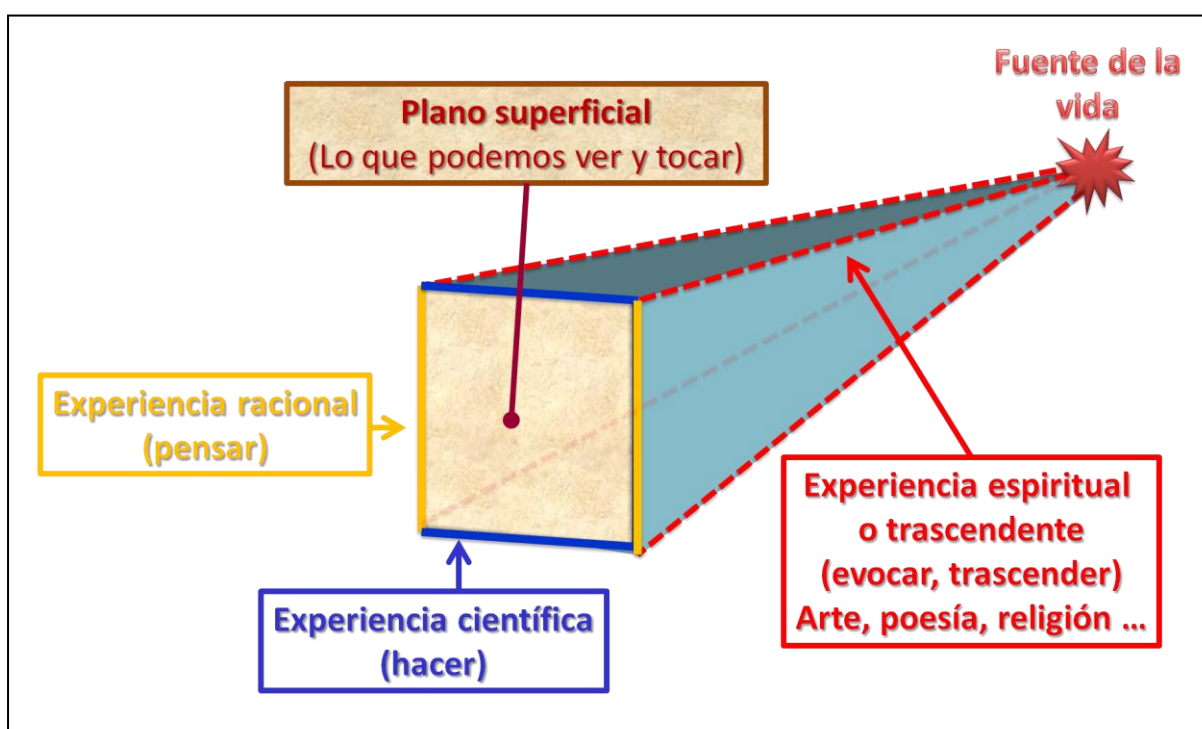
Fuente de la vida

Plano superficial
(Lo que podemos ver y tocar)

Experiencia racional
(pensar)

Experiencia espiritual
o trascendente
(evocar, trascender)
Arte, poesía, religión …

Experiencia científica
(hacer)